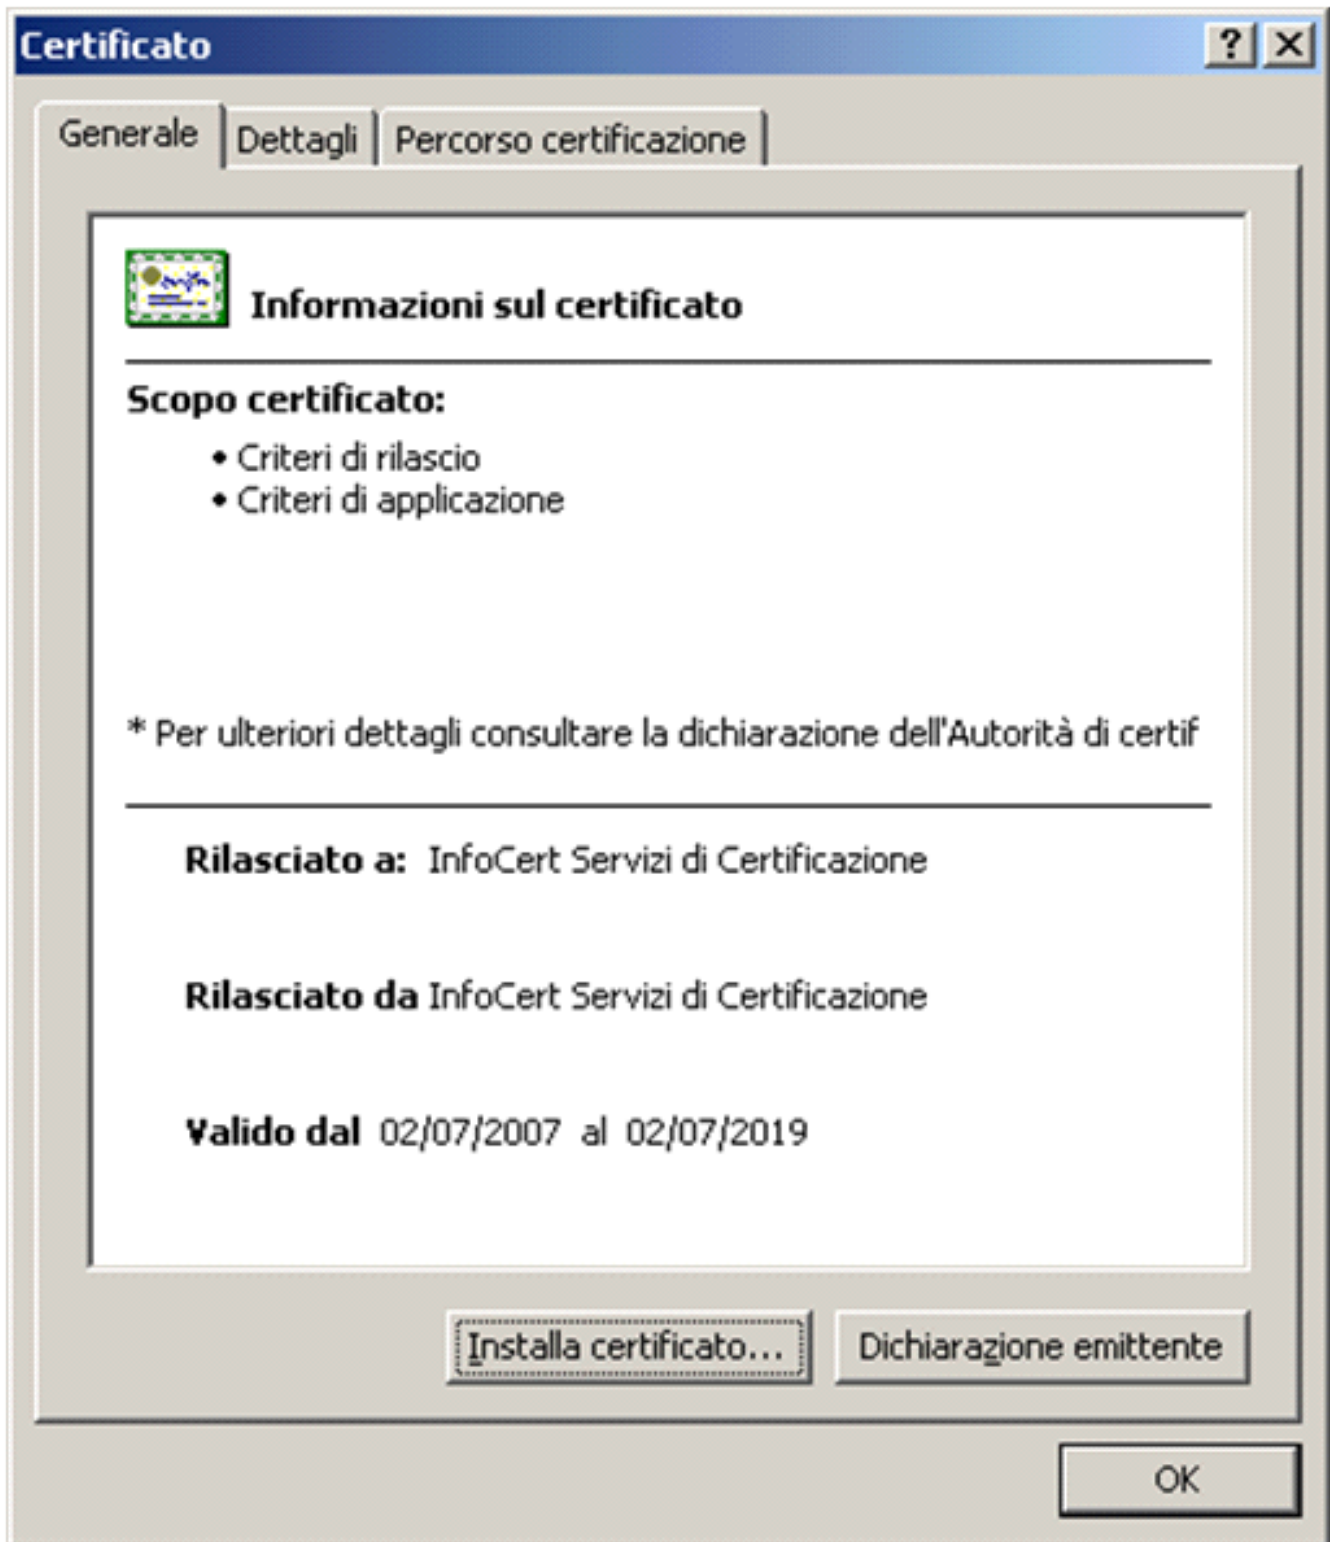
Certificato

?

Generale | Dettagli | Percorso certificazione

Informazioni sul certificato

Scopo certificato:

• Criteri di rilascio
• Criteri di applicazione

* Per ulteriori dettagli consultare la dichiarazione dell'Autorità di certif

Rilasciato a: InfoCert Servizi di Certificazione

Rilasciato da InfoCert Servizi di Certificazione

Valido dal 02/07/2007 al 02/07/2019

Installa certificato...

Dichiarazione emittente

OK